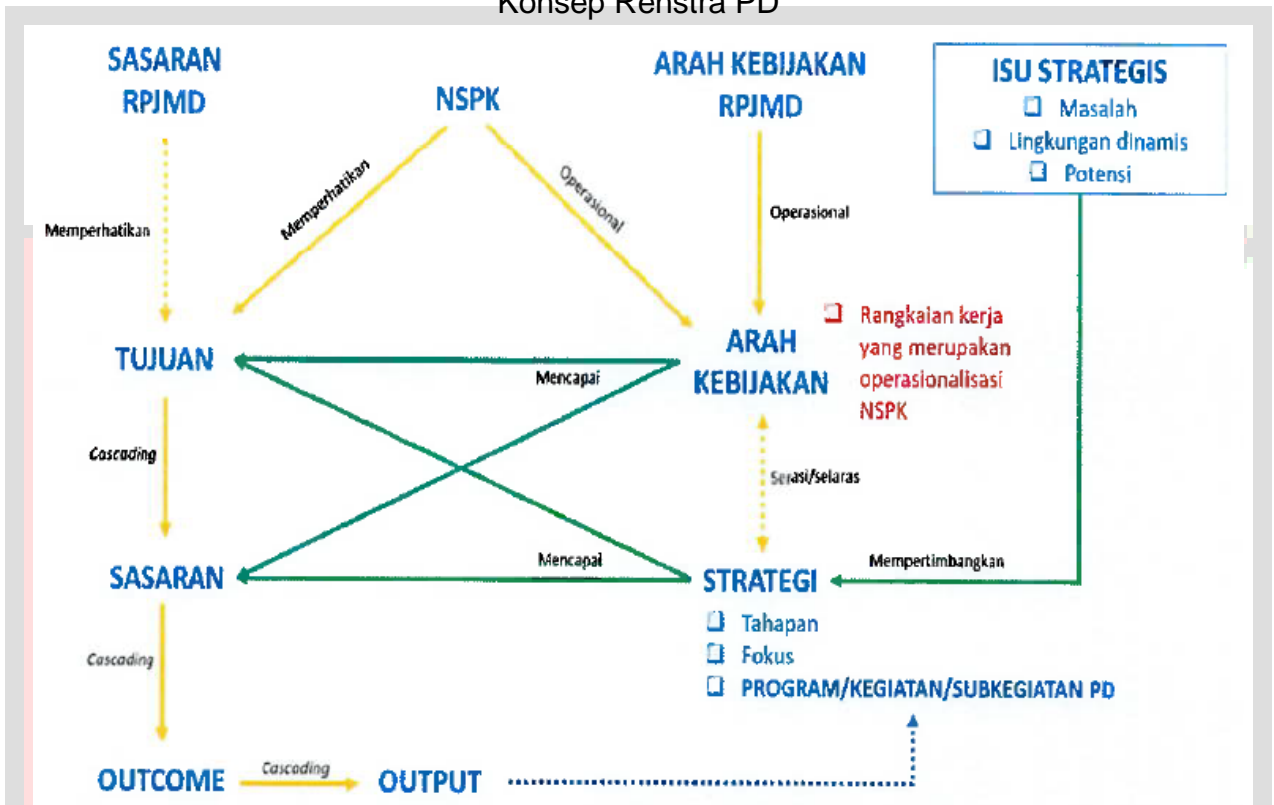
Konsep Renstra PD

SASARAN RPJMD

NSPK

ARAH KEBIJAKAN RPJMD

ISU STRATEGIS
❑ Masalah
❑ Lingkungan dinamis
❑ Potensi

Memperhatikan

Memperhatikan

Operasional

Operasional

❑ Rangkaian kerja yang merupakan operasionalisasi NSPK

TUJUAN

Mencapai

ARAH KEBIJAKAN

Cascading

Serasi/selaras

SASARAN

Mencapai

Mempertimbangkan

STRATEGI
❑ Tahapan
❑ Fokus
❑ PROGRAM/KEGIATAN/SUBKEGIATAN PD

Cascading

OUTCOME

Cascading

OUTPUT